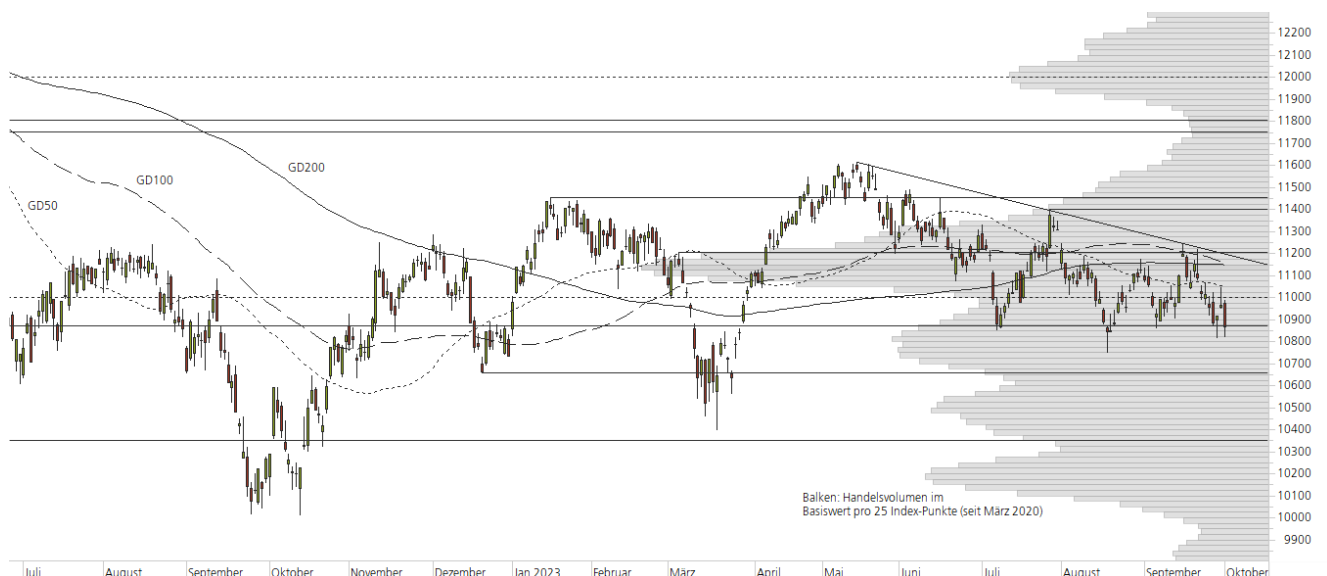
GD200
GD100
GD50

12200
12100
12000
11900
11800
11700
11600
11500
11400
11300
11200
11100
11000
10900
10800
10700
10600
10500
10400
10300
10200
10100
10000
9900

Balken: Handelsvolumen im Basiswert pro 25 Index-Punkte (seit März 2020)

Juli
August
September
Oktober
November
Dezember
Jan 2023
Februar
März
April
Mai
Juni
Juli
August
September
Oktober